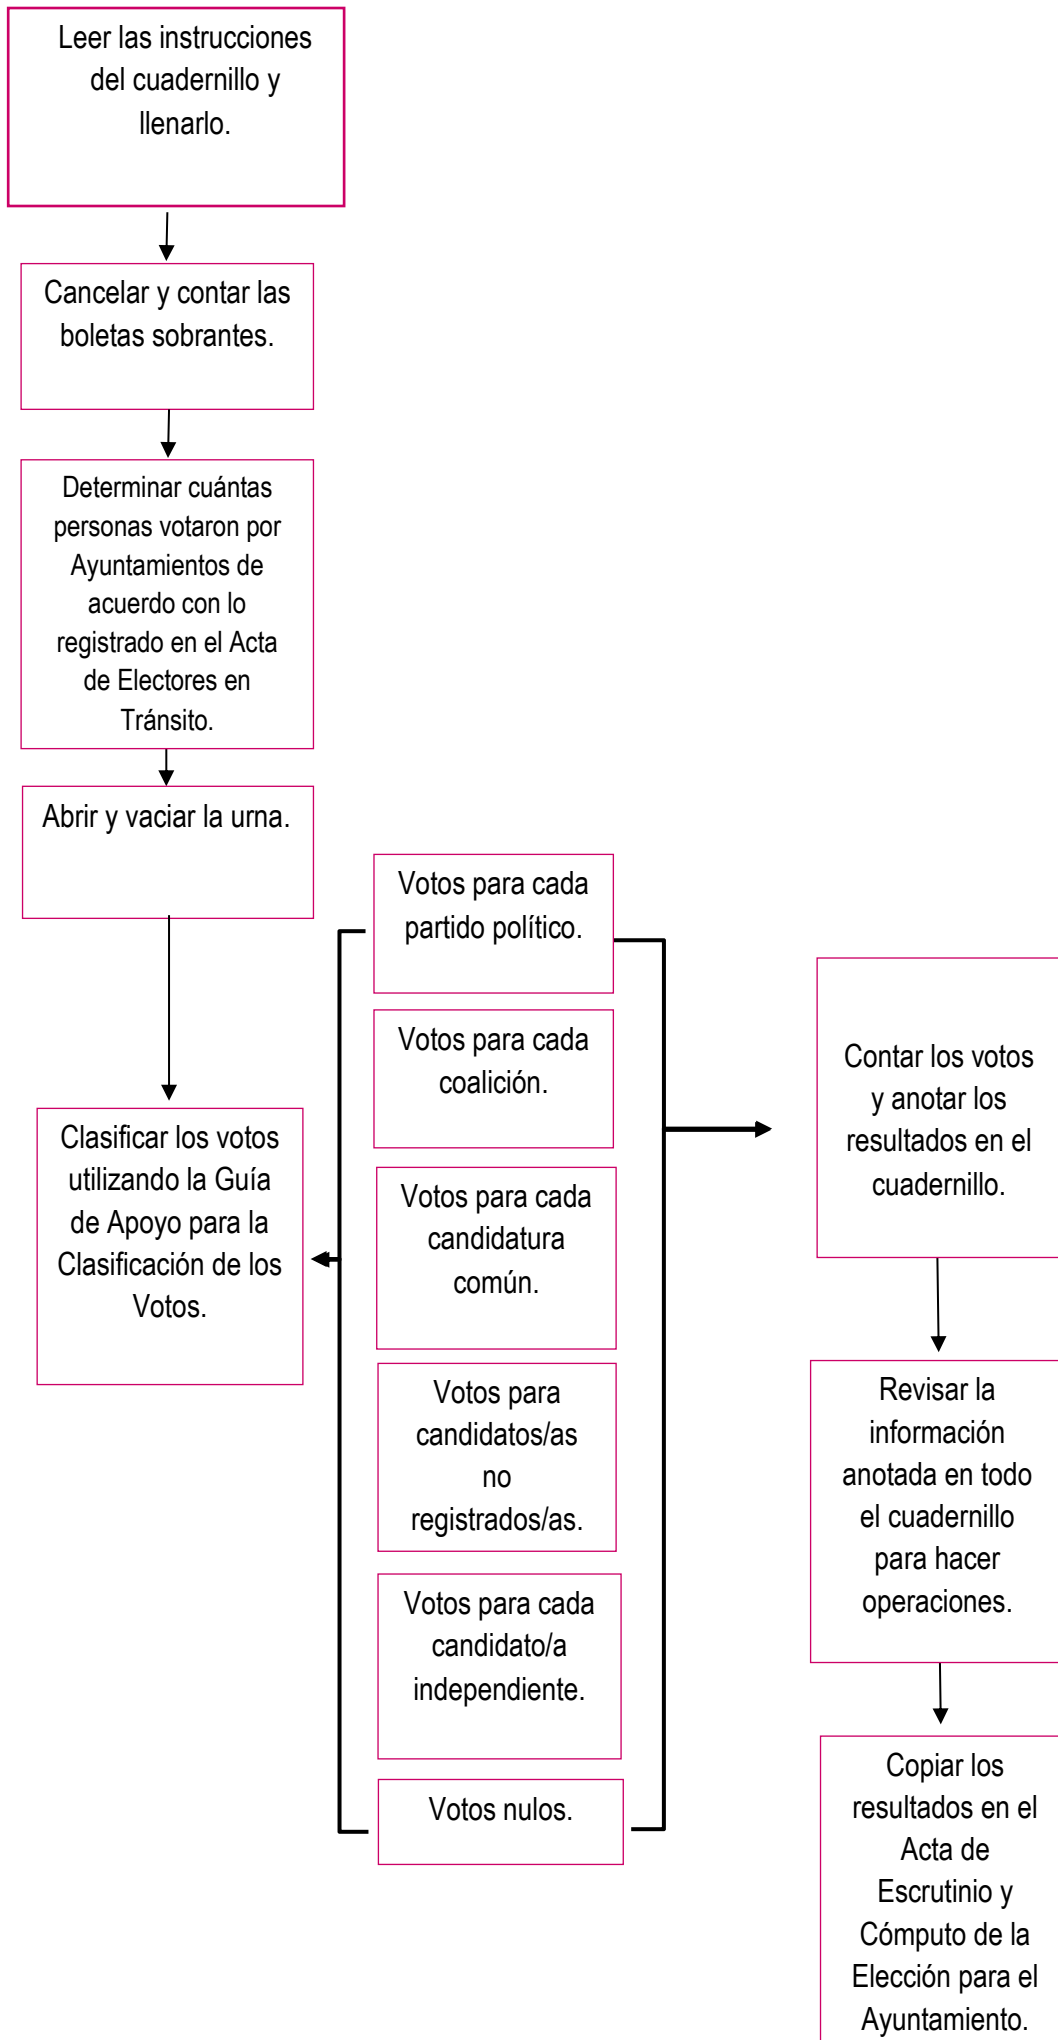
Leer las instrucciones del cuadernillo y llenarlo.

Cancelar y contar las boletas sobrantes.

Determinar cuántas personas votaron por Ayuntamientos de acuerdo con lo registrado en el Acta de Electores en Tránsito.

Abrir y vaciar la urna.

Clasificar los votos utilizando la Guía de Apoyo para la Clasificación de los Votos.

Votos para cada partido político.

Votos para cada coalición.

Votos para cada candidatura común.

Votos para candidatos/as no registrados/as.

Votos para cada candidato/a independiente.

Votos nulos.

Contar los votos y anotar los resultados en el cuadernillo.

Revisar la información anotada en todo el cuadernillo para hacer operaciones.

Copiar los resultados en el Acta de Escrutinio y Cómputo de la Elección para el Ayuntamiento.